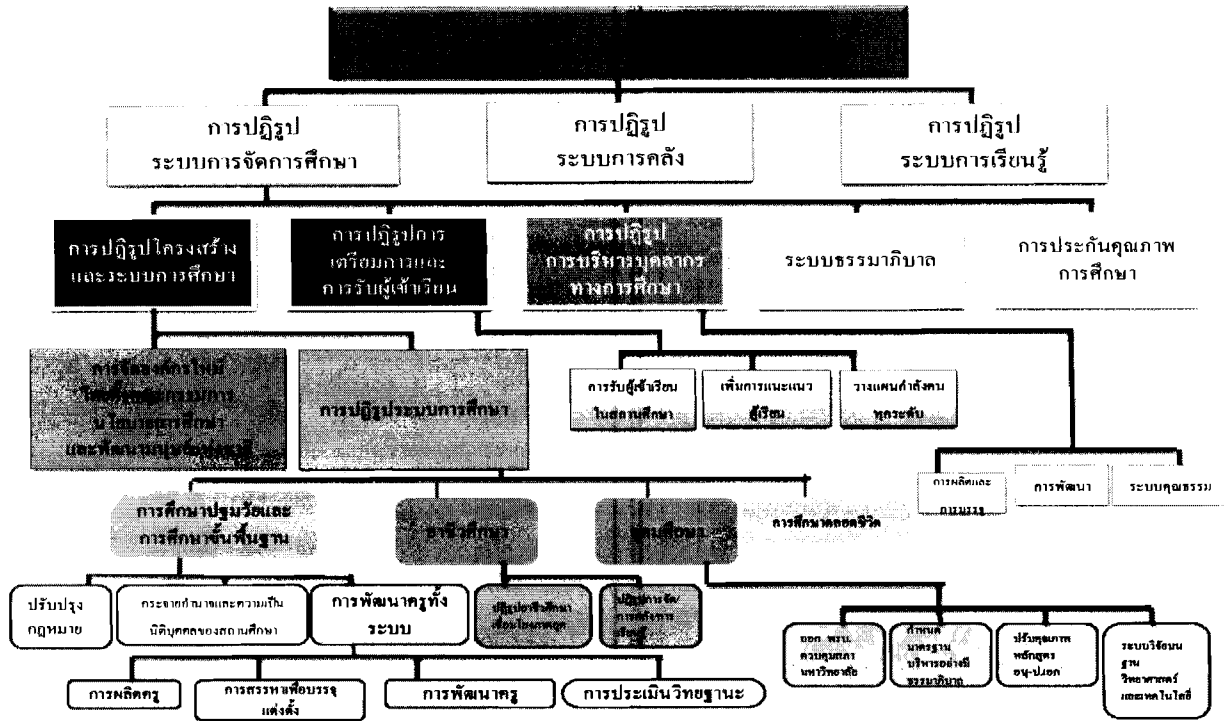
การปฏิรูป ระบบการจัดการศึกษา

การปฏิรูป ระบบการคลัง

การปฏิรูป ระบบการเรียนรู้

การปฏิรูปโครงสร้าง และระบบการศึกษา

การปฏิรูปการ เตรียมการและ การรับผู้เข้าเรียน

การปฏิรูป การบริหารบุคลากร ทางการศึกษา

ระบบธรรมาภิบาล

การประกันคุณภาพ การศึกษา

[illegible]

การปฏิรูประบบการศึกษา

การรับผู้เข้าเรียน ในสถานศึกษา

เพิ่มการแนะแนว ผู้เรียน

วางแผนกำลังคน ทุกระดับ

การผลิตและ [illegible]

การพัฒนา

ระบบคุณธรรม

การศึกษาปฐมวัยและ การศึกษาขั้นพื้นฐาน

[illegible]ศึกษา

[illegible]

การศึกษาตลอดชีวิต

ปรับปรุง กฎหมาย

กระจายอำนาจและความเป็น นิติบุคคลของสถานศึกษา

การพัฒนาครูทั้ง ระบบ

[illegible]

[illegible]

ออก พรบ. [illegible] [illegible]

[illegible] มาตรฐาน บริหารอย่างมี ธรรมาภิบาล

ปรับคุณภาพ หลักสูตร อนุ-ป.เอก

ระบบวิจัยบน ฐาน วิทยาศาสตร์ และเทคโนโลยี

การผลิตครู

การสรรหาเพื่อบรรจุ แต่งตั้ง

การพัฒนาครู

การประเมินวิทยฐานะ